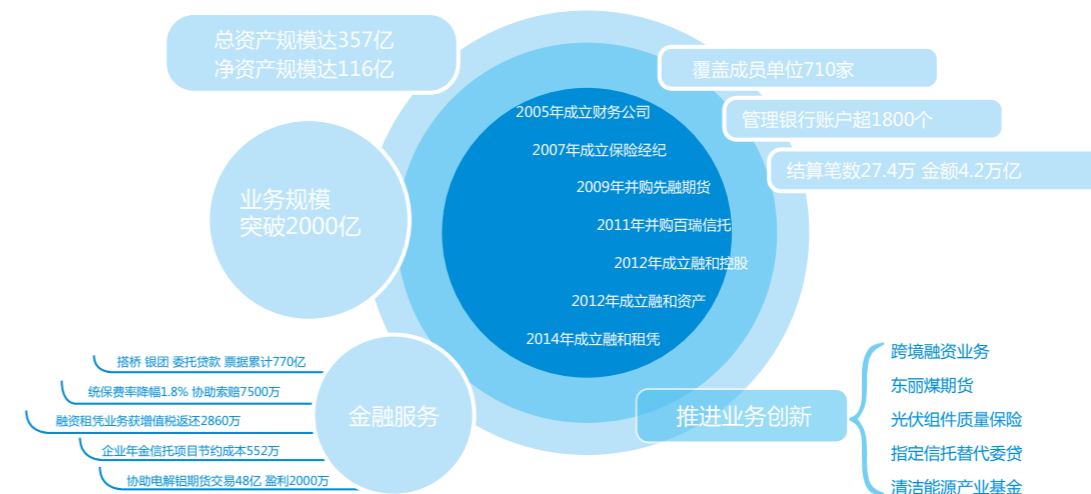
总资产规模达357亿
净资产规模达116亿

覆盖成员单位710家

管理银行账户超1800个

结算笔数27.4万 金额4.2万亿

业务规模
突破2000亿

2005年成立财务公司
2007年成立保险经纪
2009年并购先融期货
2011年并购百瑞信托
2012年成立融和控股
2012年成立融和资产
2014年成立融和租凭

搭桥 银团 委托贷款 票据累计770亿
统保费率降幅1.8% 协助索赔7500万
融资租凭业务获增值税返还2860万
企业年金信托项目节约成本552万
协助电解铝期货交易48亿 盈利2000万

金融服务

推进业务创新

跨境融资业务
东丽煤期货
光伏组件质量保险
指定信托替代委贷
清洁能源产业基金